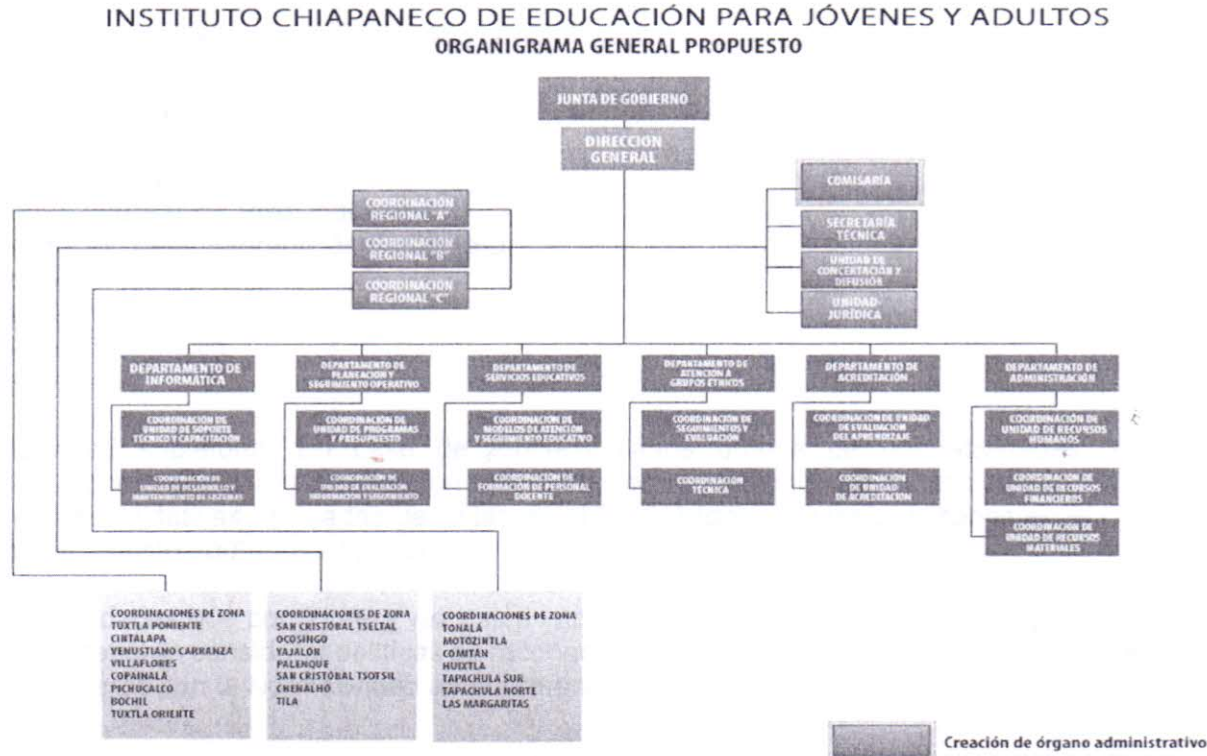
INSTITUTO CHIAPANECO DE EDUCACIÓN PARA JÓVENES Y ADULTOS
ORGANIGRAMA GENERAL PROPUESTO

JUNTA DE GOBIERNO

DIRECCION GENERAL

COMISARÍA

SECRETARÍA TÉCNICA

UNIDAD DE CONCENTACIÓN Y DIFUSIÓN

UNIDAD JURÍDICA

COORDINACIÓN REGIONAL "A"

COORDINACIÓN REGIONAL "B"

COORDINACIÓN REGIONAL "C"

DEPARTAMENTO DE INFORMÁTICA

COORDINACIÓN DE UNIDAD DE SOPORTE TÉCNICO Y CAPACITACIÓN

COORDINACIÓN DE UNIDAD DE DESARROLLO Y MANTENIMIENTO DE SISTEMAS

DEPARTAMENTO DE PLANEACIÓN Y SEGUIMIENTO OPERATIVO

COORDINACIÓN DE UNIDAD DE PROGRAMAS Y PRESUPUESTO

COORDINACIÓN DE UNIDAD DE EVALUACIÓN INFORMACIÓN Y SEGUIMIENTO

DEPARTAMENTO DE SERVICIOS EDUCATIVOS

COORDINACIÓN DE MODELOS DE ATENCIÓN Y SEGUIMIENTO EDUCATIVO

COORDINACIÓN DE FORMACIÓN DE PERSONAL DOCENTE

DEPARTAMENTO DE ATENCIÓN A GRUPOS ÉTNICOS

COORDINACIÓN DE SEGUIMIENTOS Y EVALUACIÓN

COORDINACIÓN TÉCNICA

DEPARTAMENTO DE ACREDITACIÓN

COORDINACIÓN DE UNIDAD DE EVALUACIÓN DEL APRENDIZAJE

COORDINACIÓN DE UNIDAD DE ACREDITACIÓN

DEPARTAMENTO DE ADMINISTRACIÓN

COORDINACIÓN DE UNIDAD DE RECURSOS HUMANOS

COORDINACIÓN DE UNIDAD DE RECURSOS FINANCIEROS

COORDINACIÓN DE UNIDAD DE RECURSOS MATERIALES

COORDINACIONES DE ZONA
TUXTLA PONIENTE
CINTALAPA
VENUSTIANO CARRANZA
VILLAFLORES
COPAINALÁ
PICHUCALCO
BOCHIL
TUXTLA ORIENTE

COORDINACIONES DE ZONA
SAN CRISTÓBAL TSELTAL
OCOSINGO
YAJALÓN
PALENQUE
SAN CRISTÓBAL TSOTSIL
CHENALHÓ
TILA

COORDINACIONES DE ZONA
TONALÁ
MOTOZINTLA
COMITÁN
HUIXTLA
TAPACHULA SUR
TAPACHULA NORTE
LAS MARGARITAS

Creación de órgano administrativo